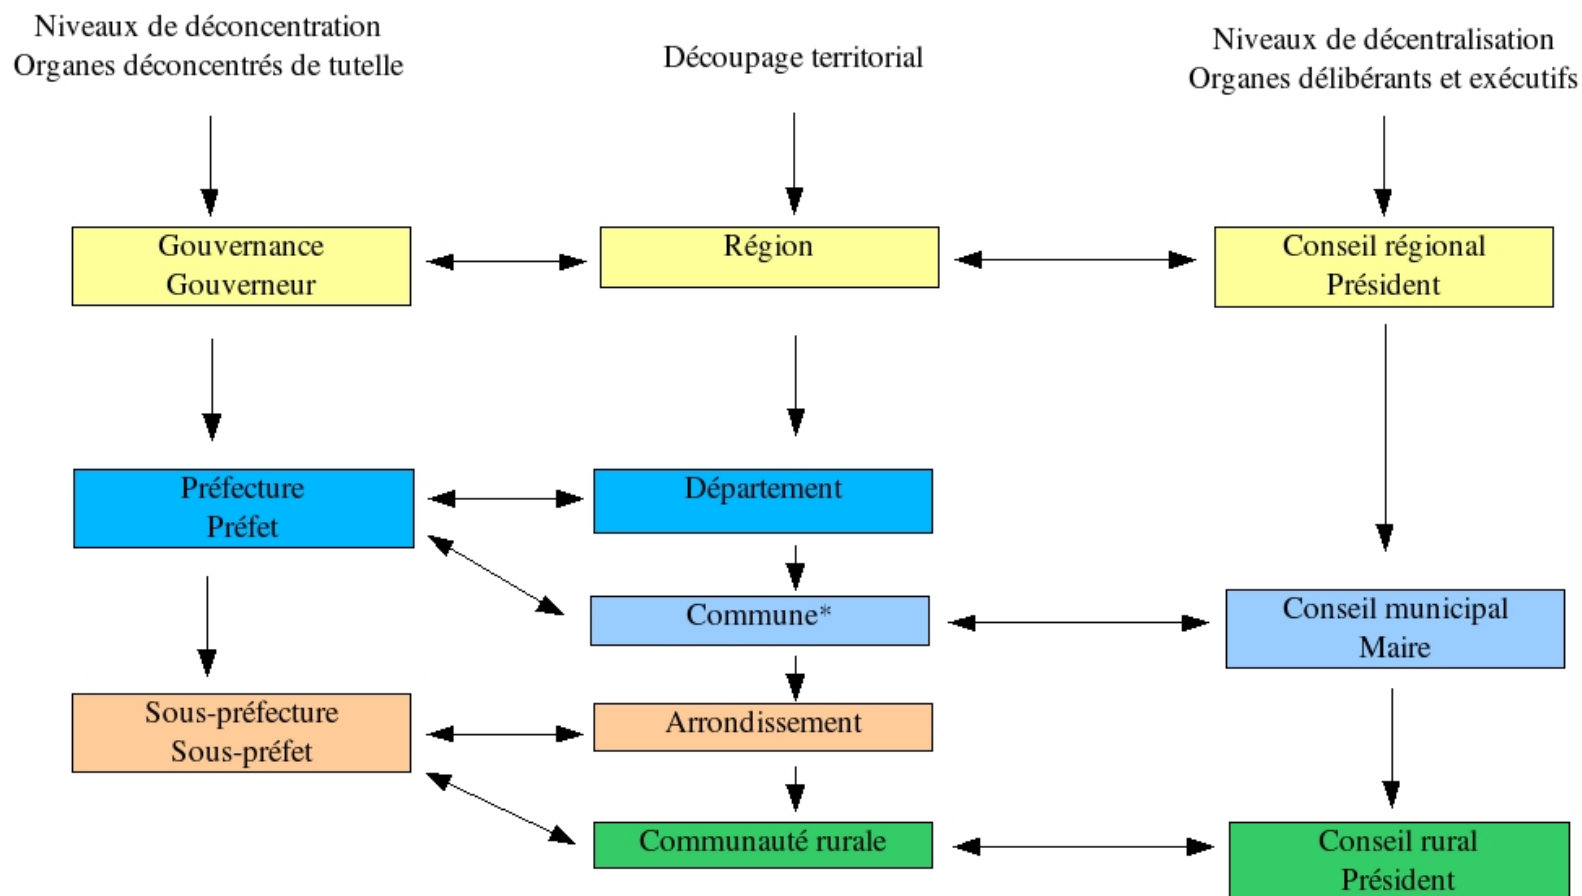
Niveaux de déconcentration
Organes déconcentrés de tutelle

Découpage territorial

Niveaux de décentralisation
Organes délibérants et exécutifs

Gouvernance
Gouverneur

Région

Conseil régional
Président

Préfecture
Préfet

Département

Commune*

Conseil municipal
Maire

Sous-préfecture
Sous-préfet

Arrondissement

Communauté rurale

Conseil rural
Président